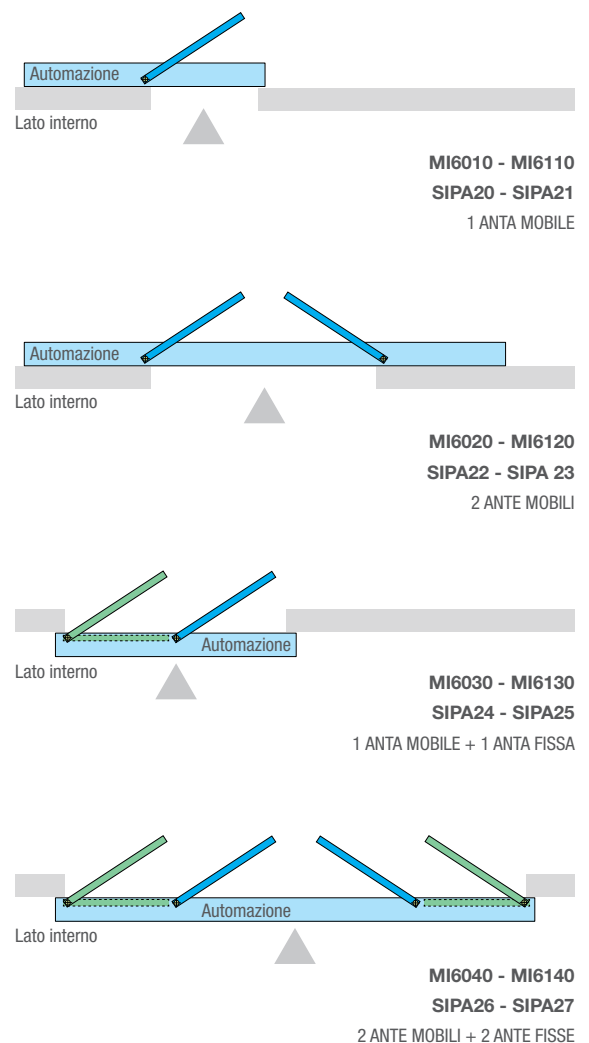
Automazione

Lato interno

MI6010 - MI6110
SIPA20 - SIPA21
1 ANTA MOBILE

Automazione

Lato interno

MI6020 - MI6120
SIPA22 - SIPA 23
2 ANTE MOBILI

Automazione

Lato interno

MI6030 - MI6130
SIPA24 - SIPA25
1 ANTA MOBILE + 1 ANTA FISSA

Automazione

Lato interno

MI6040 - MI6140
SIPA26 - SIPA27
2 ANTE MOBILI + 2 ANTE FISSE